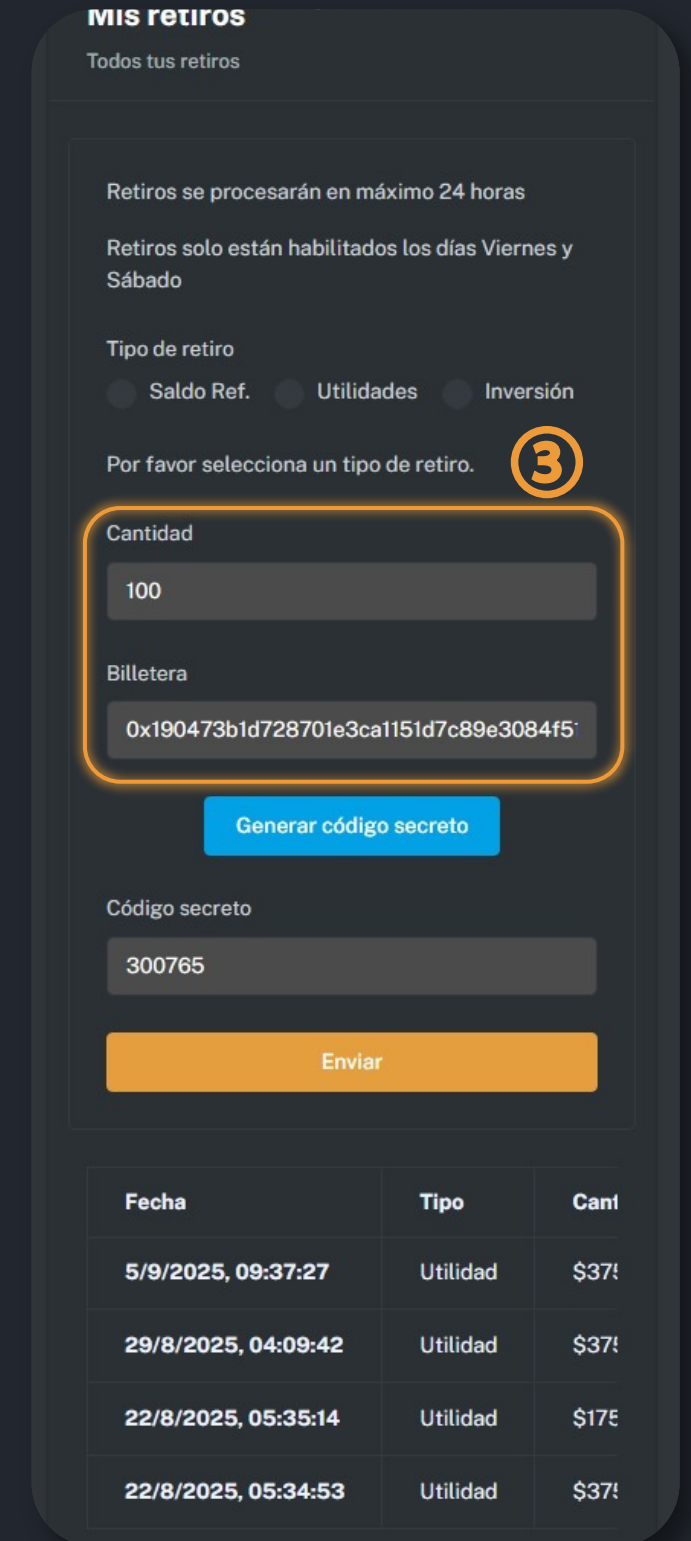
Mis retiros
Todos tus retiros

Retiros se procesarán en máximo 24 horas

Retiros solo están habilitados los días Viernes y Sábado

Tipo de retiro
Saldo Ref. Utilidades Inversión

Por favor selecciona un tipo de retiro.

3

Cantidad
100

Billetera
0x190473b1d728701e3ca1151d7c89e3084f5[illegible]

Generar código secreto

Código secreto
300765

Enviar

| Fecha | Tipo | Can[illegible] |
|---|---|---|
| 5/9/2025, 09:37:27 | Utilidad | $37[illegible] |
| 29/8/2025, 04:09:42 | Utilidad | $37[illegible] |
| 22/8/2025, 05:35:14 | Utilidad | $17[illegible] |
| 22/8/2025, 05:34:53 | Utilidad | $37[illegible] |